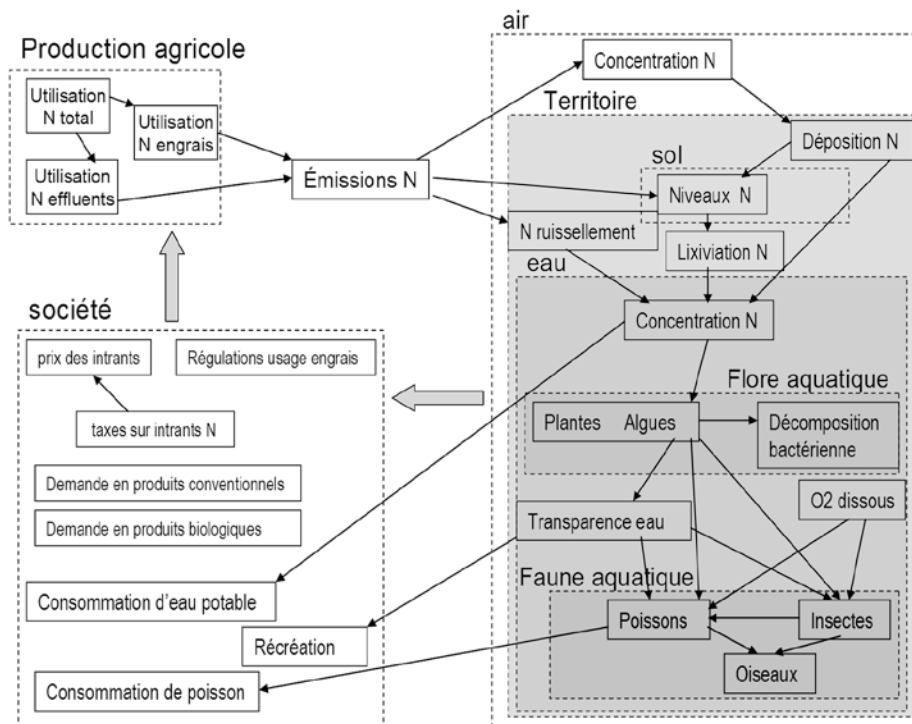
Production agricole

Utilisation N total

Utilisation N engrais

Utilisation N effluents

Émissions N

air

Concentration N

Territoire

Déposition N

sol

Niveaux N

N ruissellement

Lixiviation N

eau

Concentration N

Flore aquatique

Plantes Algues

Décomposition bactérienne

O2 dissous

Transparence eau

Faune aquatique

Poissons

Insectes

Oiseaux

société

prix des intrants

Régulations usage engrais

taxes sur intrants N

Demande en produits conventionnels

Demande en produits biologiques

Consommation d'eau potable

Récréation

Consommation de poisson